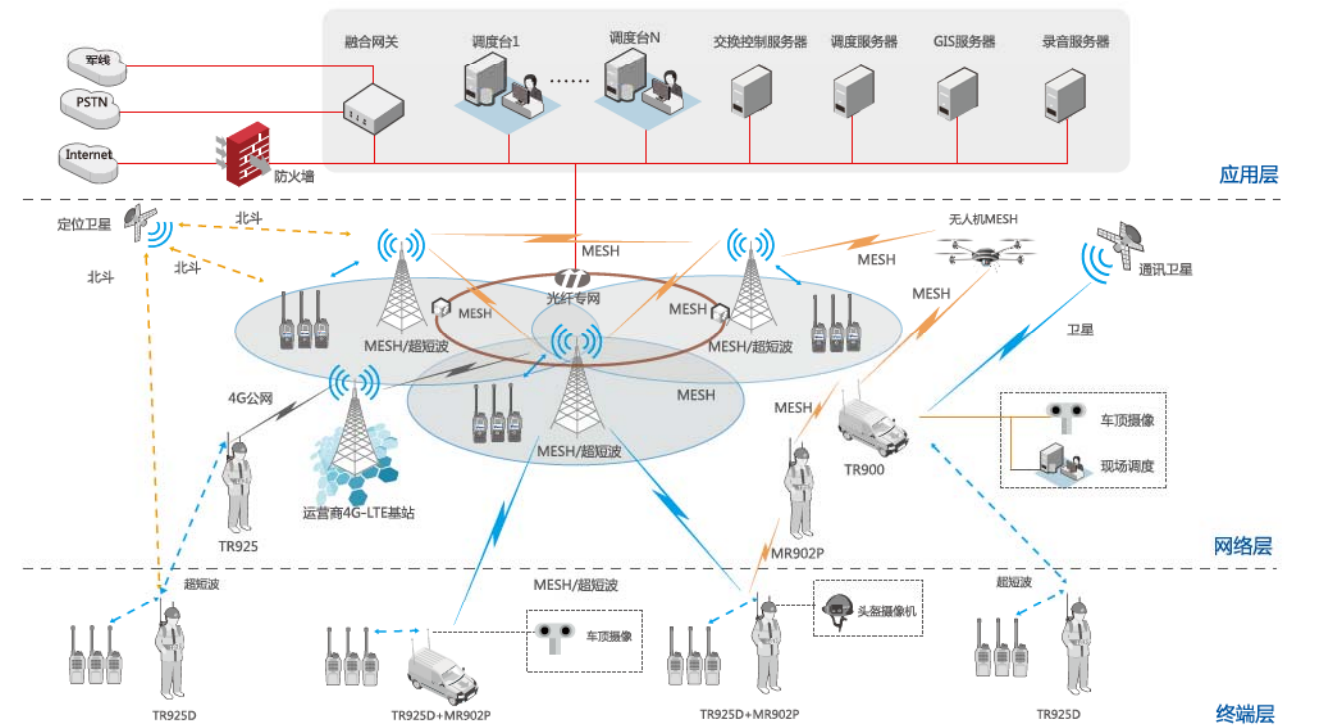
军线
PSTN
Internet
防火墙
融合网关
调度台1
调度台N
交换控制服务器
调度服务器
GIS服务器
录音服务器
应用层

定位卫星
北斗
北斗
北斗
MESH
无人机MESH
通讯卫星
MESH
MESH
光纤专网
MESH
MESH
MESH/超短波
MESH/超短波
卫星
4G公网
MESH
MESH/超短波
MESH
车顶摄像
TR900
现场调度
运营商4G-LTE基站
TR925
MR902P
网络层

超短波
MESH/超短波
车顶摄像
头盔摄像机
超短波
TR925D
TR925D+MR902P
TR925D+MR902P
TR925D
终端层